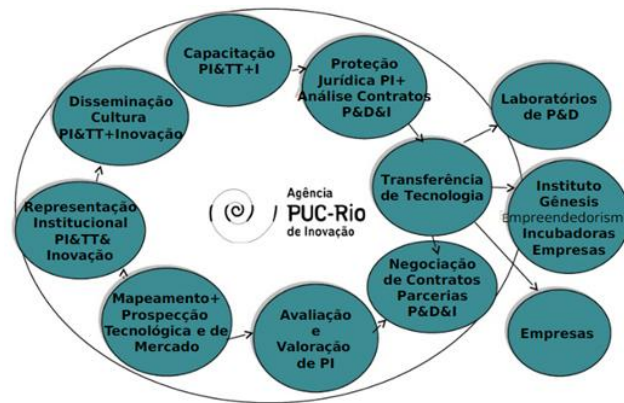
Capacitação PI&TT+I

Proteção Jurídica PI+ Análise Contratos P&D&I

Disseminação Cultura PI&TT+Inovação

Laboratórios de P&D

Transferência de Tecnologia

Representação Institucional PI&TT& Inovação

Agência PUC-Rio de Inovação

Instituto Gênesis Empreendedorism Incubadoras Empresas

Negociação de Contratos Parcerias P&D&I

Mapeamento+ Prospecção Tecnológica e de Mercado

Avaliação e Valoração de PI

Empresas